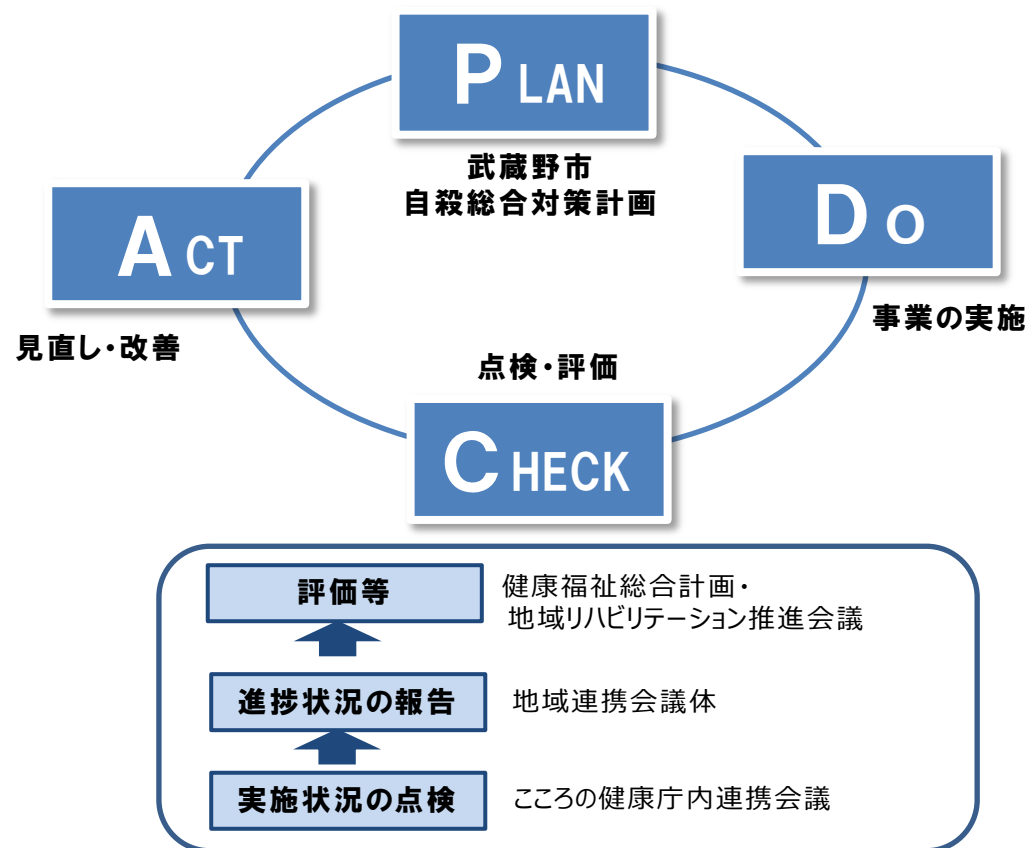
PLAN

武蔵野市
自殺総合対策計画

DO

事業の実施

ACT

見直し・改善

点検・評価

CHECK

評価等

健康福祉総合計画・
地域リハビリテーション推進会議

進捗状況の報告

地域連携会議体

実施状況の点検

こころの健康庁内連携会議